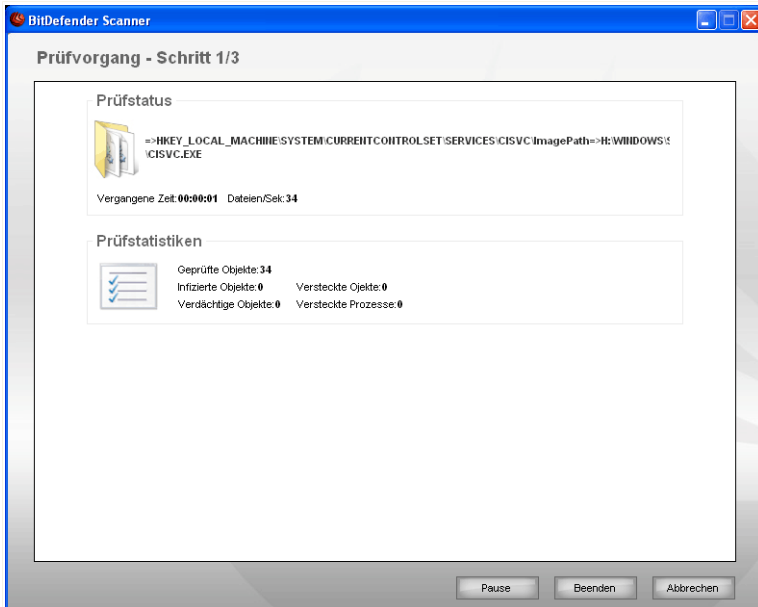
BitDefender Scanner

Prüfvorgang - Schritt 1/3

Prüfstatus

=>HKEY_LOCAL_MACHINE\SYSTEM\CURRENTCONTROLSET\SERVICES\CISVC\ImagePath=>H:\WINDOWS\S
\CISVC.EXE

Vergangene Zeit:00:00:01 Dateien/Sek:34

Prüfstatistiken

Geprüfte Objekte:34
Infizierte Objekte:0 Versteckte Ojekte:0
Verdächtige Objekte:0 Versteckte Prozesse:0

Pause Beenden Abbrechen